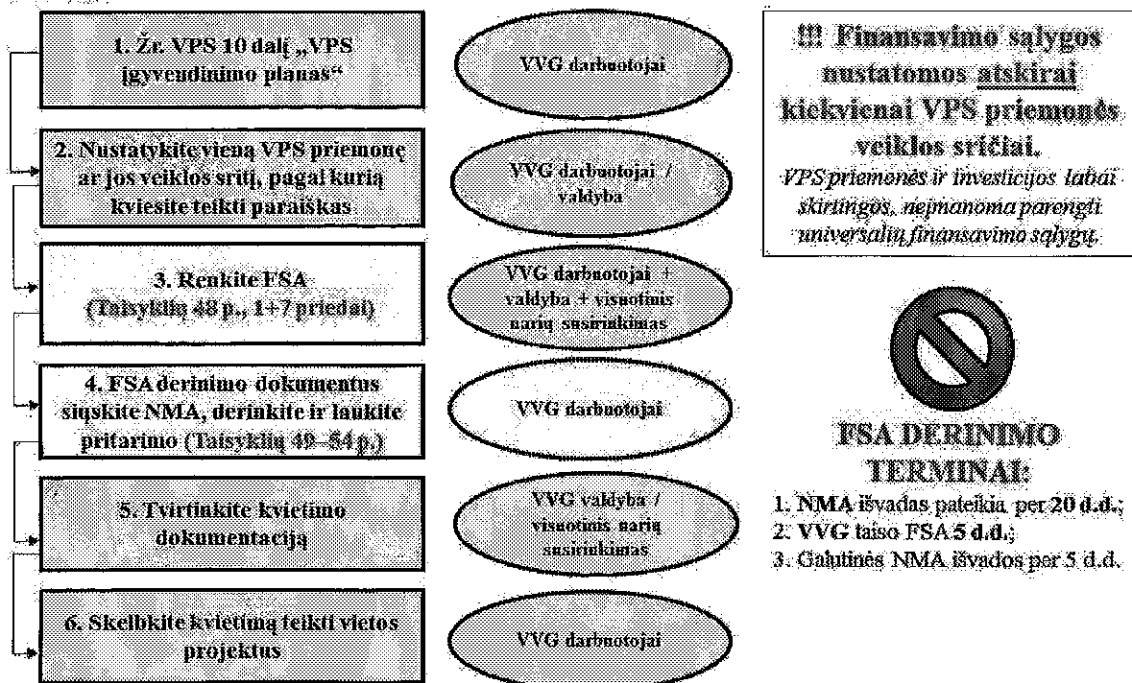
1. Žr. VPS 10 dalį „VPS įgyvendinimo planas“

VVG darbuotojai

2. Nustatykite vieną VPS priemonę ar jos veiklos sritį, pagal kurią kviesite teikti paraiškas

VVG darbuotojai / valdyba

3. Renkite FSA (Taisyklių 48 p., 1+7 priedai)

VVG darbuotojai + valdyba + visuotinis narių susirinkimas

4. FSA derinimo dokumentus siųskite NMA, derinkite ir laukite pritarimo (Taisyklių 49–54 p.)

VVG darbuotojai

5. Tvirtinkite kvietimo dokumentaciją

VVG valdyba / visuotinis narių susirinkimas

6. Skelbkite kvietimą teikti vietos projektus

VVG darbuotojai

!!! Finansavimo sąlygos nustatomos atskirai kiekvienai VPS priemonės veiklos sričiai.

VPS priemonės ir investicijos labai skirtingos, neįmanoma parengti universalių finansavimo sąlygų.

FSA DERINIMO TERMINAI:

1. NMA išvadas pateikia per 20 d.d.;
2. VVG taiso FSA 5 d.d.;
3. Galutinės NMA išvados per 5 d.d.